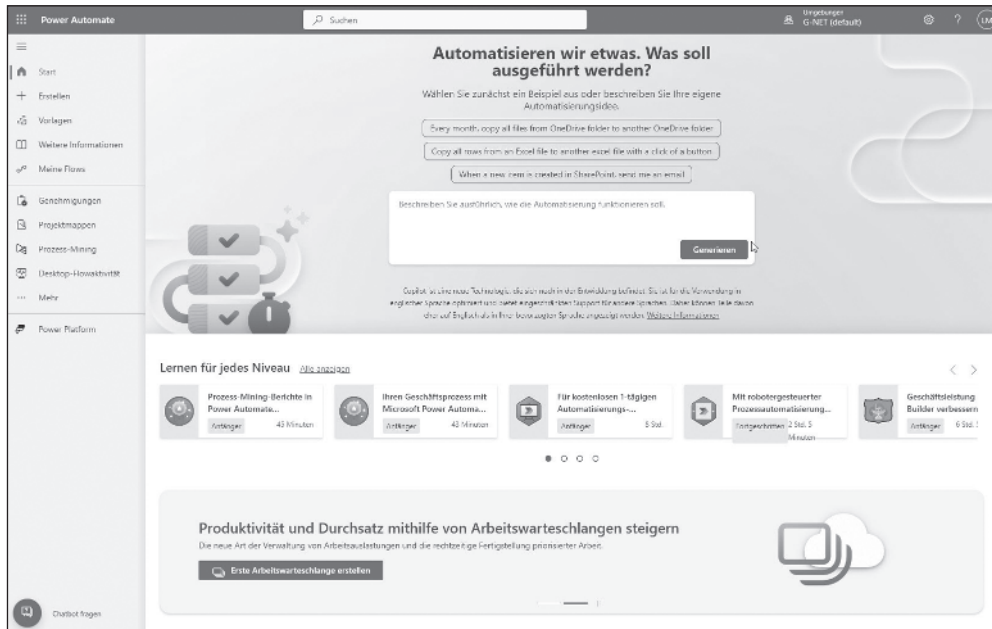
Power Automate

Suchen

Umgebungen
G-NET (default)

LM

Start
Erstellen
Vorlagen
Weitere Informationen
Meine Flows
Genehmigungen
Projektmappen
Prozess-Mining
Desktop-Flowaktivität
Mehr
Power Platform

Automatisieren wir etwas. Was soll ausgeführt werden?

Wählen Sie zunächst ein Beispiel aus oder beschreiben Sie Ihre eigene Automatisierungsidee.

Every month, copy all files from OneDrive folder to another OneDrive folder

Copy all rows from an Excel file to another excel file with a click of a button

When a new item is created in SharePoint, send me an email

Beschreiben Sie ausführlich, wie die Automatisierung funktionieren soll.

Generieren

Copilot ist eine neue Technologie, die sich noch in der Entwicklung befindet. Sie ist für die Verwendung in englischer Sprache optimiert und bietet eingeschränkten Support für andere Sprachen. Daher können Teile davon eher auf Englisch als in Ihrer bevorzugten Sprache angezeigt werden. Weitere Informationen

Lernen für jedes Niveau Alle anzeigen

Prozess-Mining-Berichte in Power Automate...
Anfänger 43 Minuten

Ihren Geschäftsprozess mit Microsoft Power Automa...
Anfänger 43 Minuten

Für kostenlosen 1-tägigen Automatisierungs-...
Anfänger 5 Std.

Mit robotergesteuerter Prozessautomatisierung...
Fortgeschritten 2 Std. 5 Minuten

Geschäftsleistung Builder verbessern
Anfänger 6 Std.

Produktivität und Durchsatz mithilfe von Arbeitswarteschlangen steigern

Die neue Art der Verwaltung von Arbeitsauslastungen und die rechtzeitige Fertigstellung priorisierter Arbeit.

Erste Arbeitswarteschlange erstellen

Chatbot fragen